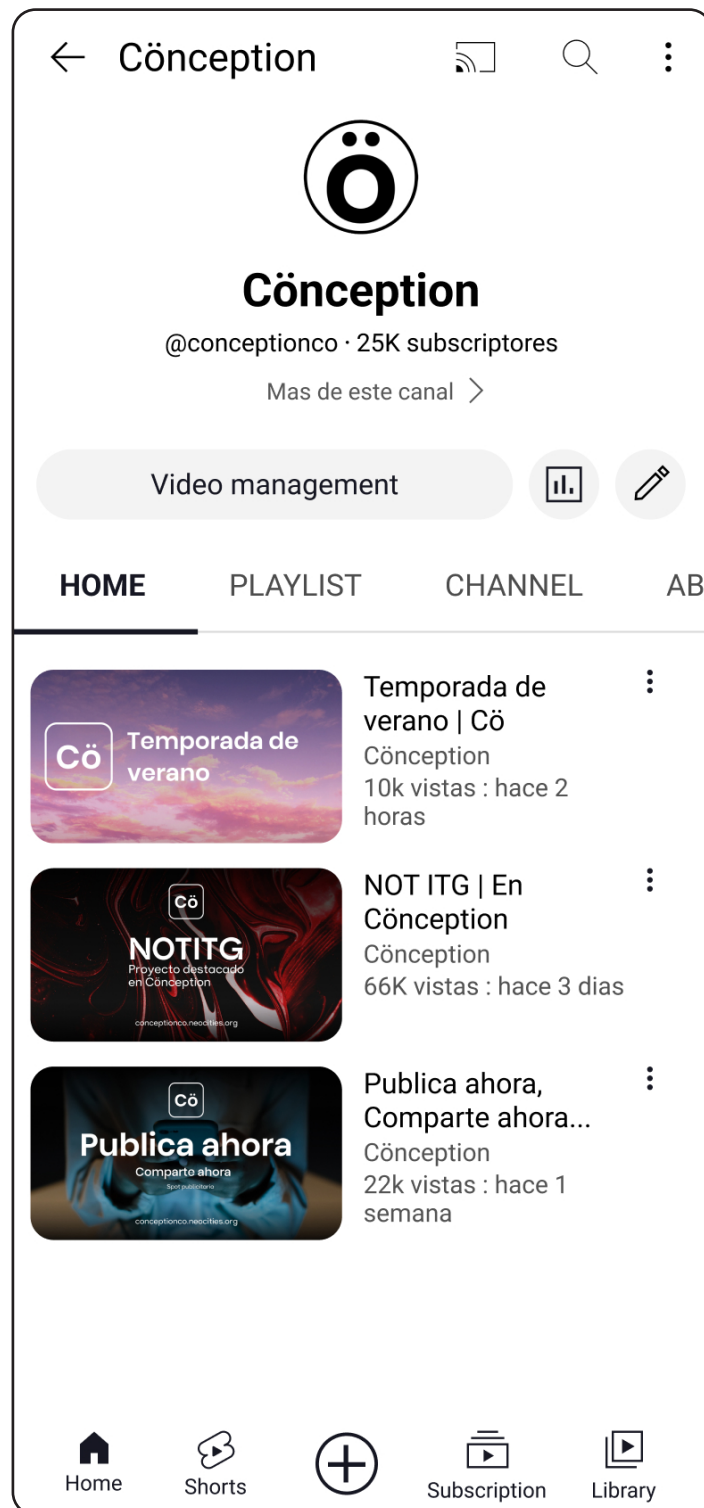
Cönception

Ö

Cönception

@conceptionco · 25K subscriptores

Mas de este canal

Video management

HOME PLAYLIST CHANNEL AB

Cö Temporada de verano

Temporada de verano | Cö
Cönception
10k vistas : hace 2 horas

Cö NOTITG Proyecto destacado en Cönception conceptionco.neocities.org

NOT ITG | En Cönception
Cönception
66K vistas : hace 3 dias

Cö Publica ahora Comparte ahora Spot publicitario conceptionco.neocities.org

Publica ahora, Comparte ahora...
Cönception
22k vistas : hace 1 semana

Home Shorts Subscription Library